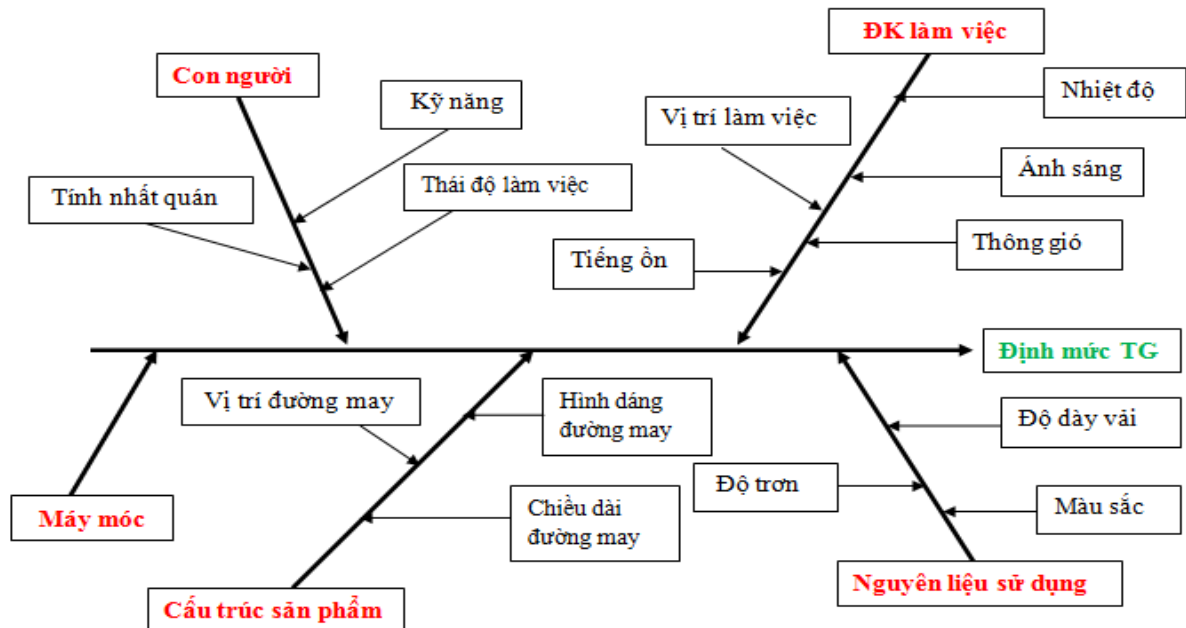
Con người

Kỹ năng

Tính nhất quán

Thái độ làm việc

ĐK làm việc

Nhiệt độ

Vị trí làm việc

Ánh sáng

Tiếng ồn

Thông gió

Định mức TG

Vị trí đường may

Hình dáng đường may

Độ dày vải

Độ trơn

Máy móc

Chiều dài đường may

Màu sắc

Nguyên liệu sử dụng

Cấu trúc sản phẩm